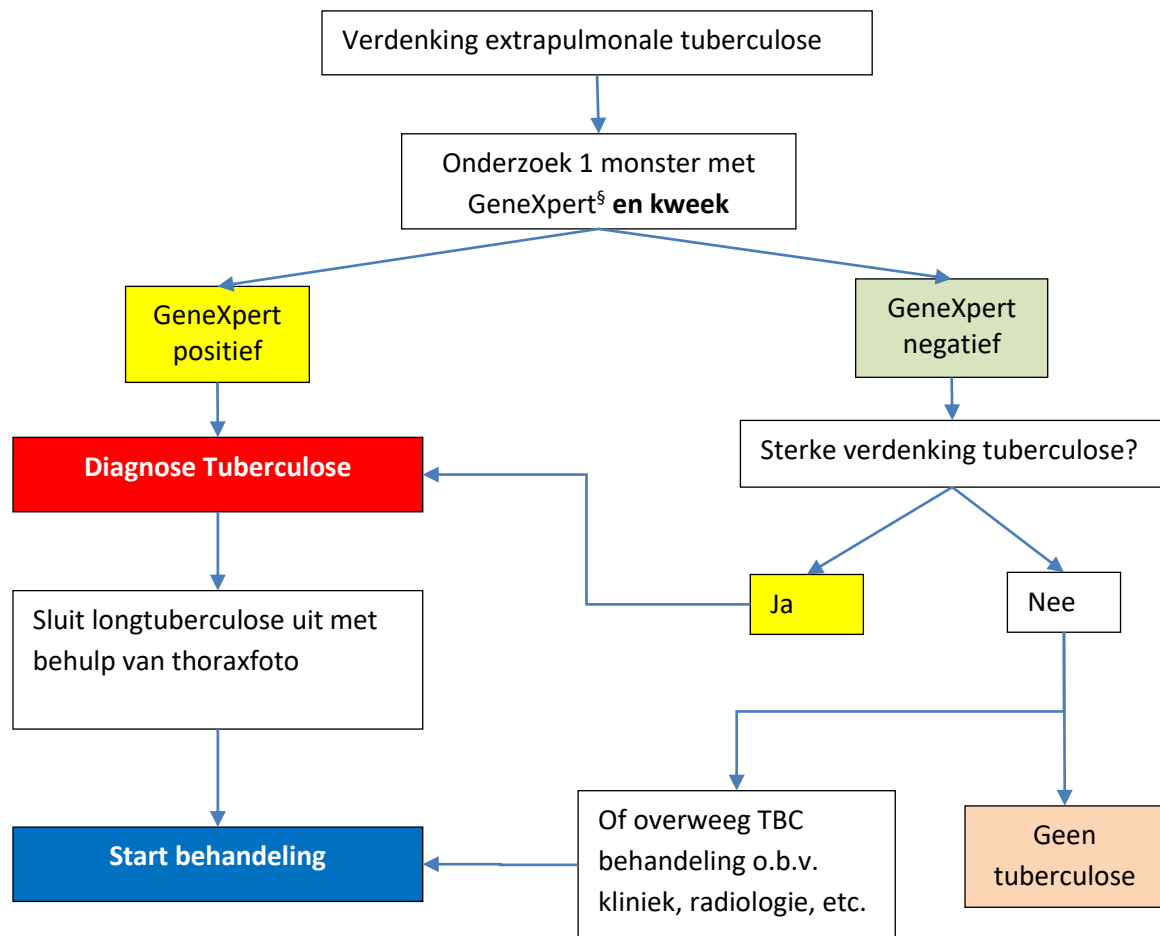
Verdenking extrapulmonale tuberculose

Onderzoek 1 monster met GeneXpert$^{\S}$ **en kweek**

GeneXpert positief

GeneXpert negatief

Diagnose Tuberculose

Sterke verdenking tuberculose?

Ja

Nee

Sluit longtuberculose uit met behulp van thoraxfoto

Start behandeling

Of overweeg TBC behandeling o.b.v. kliniek, radiologie, etc.

Geen tuberculose